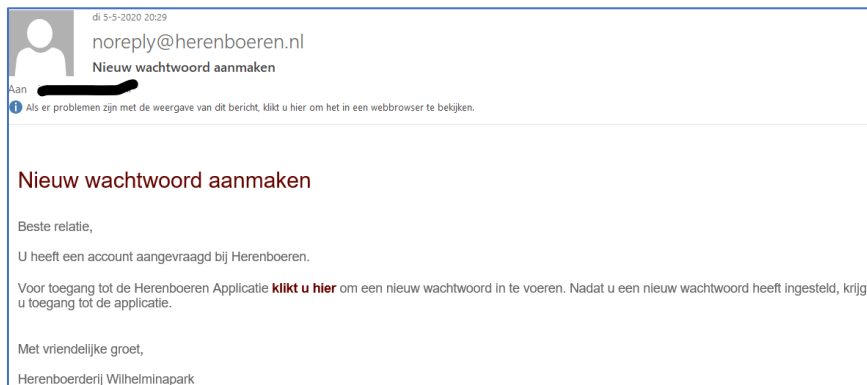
di 5-5-2020 20:29
noreply@herenboeren.nl
Nieuw wachtwoord aanmaken
Aan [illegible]
Als er problemen zijn met de weergave van dit bericht, klikt u hier om het in een webbrowser te bekijken.

Nieuw wachtwoord aanmaken

Beste relatie,

U heeft een account aangevraagd bij Herenboeren.

Voor toegang tot de Herenboeren Applicatie klikt u hier om een nieuw wachtwoord in te voeren. Nadat u een nieuw wachtwoord heeft ingesteld, krijg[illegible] u toegang tot de applicatie.

Met vriendelijke groet,

Herenboerderij Wilhelminapark